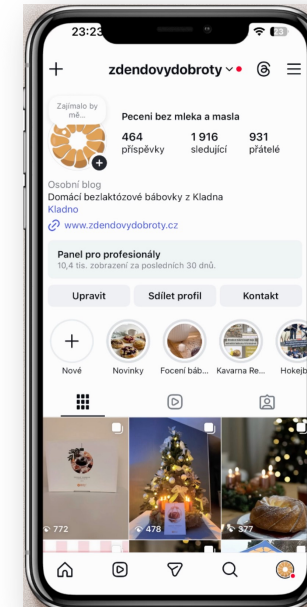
23:23

+ zdendovydobroty

Zajímalo by mě...

Peceni bez mleka a masla

464 příspěvky
1 916 sledující
931 přátelé

Osobní blog
Domácí bezlaktózové bábovky z Kladna
Kladno
www.zdendovydobroty.cz

Panel pro profesionály
10,4 tis. zobrazení za posledních 30 dnů.

Upravit
Sdílet profil
Kontakt

Nové
Novinky
Focení báb...
Kavarna Re...
Hokejb

772
478
377